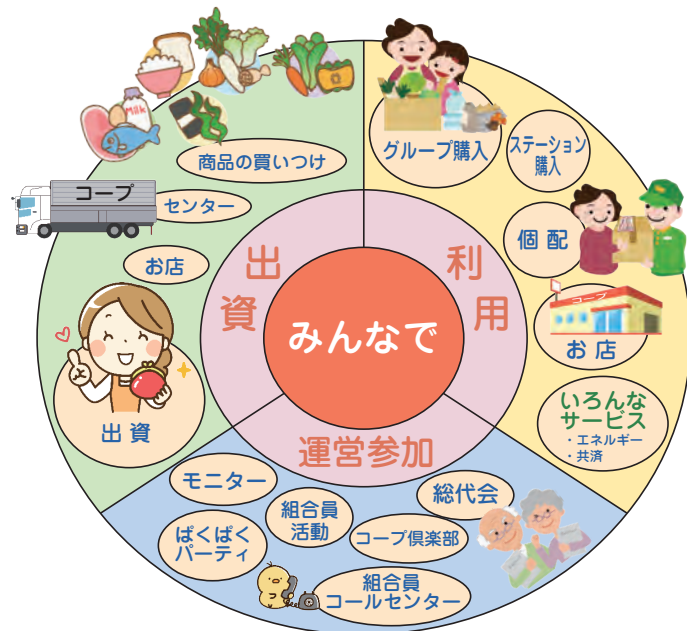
みんなで

出資

利用

運営参加

商品の買いつけ

コープ

センター

お店

出資

MILK

グループ購入

ステーション購入

個配

コープ

お店

いろんなサービス
・エネルギー
・共済

総代会

モニター

組合員活動

コープ倶楽部

ぱくぱくパーティ

組合員コールセンター